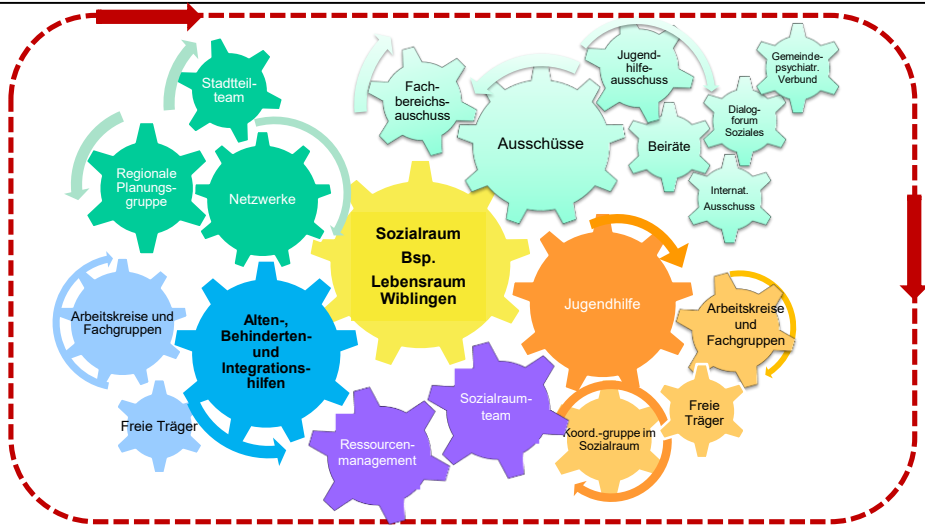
Stadtteilteam

Regionale Planungsgruppe

Netzwerke

Fachbereichsausschuss

Ausschüsse

Jugendhilfeausschuss

Gemeindepsychiatr. Verbund

Dialogforum Soziales

Beiräte

Internat. Ausschuss

Sozialraum Bsp. Lebensraum Wiblingen

Jugendhilfe

Arbeitskreise und Fachgruppen

Alten-, Behinderten- und Integrationshilfen

Arbeitskreise und Fachgruppen

Freie Träger

Sozialraumteam

Ressourcenmanagement

Koord.-gruppe im Sozialraum

Freie Träger